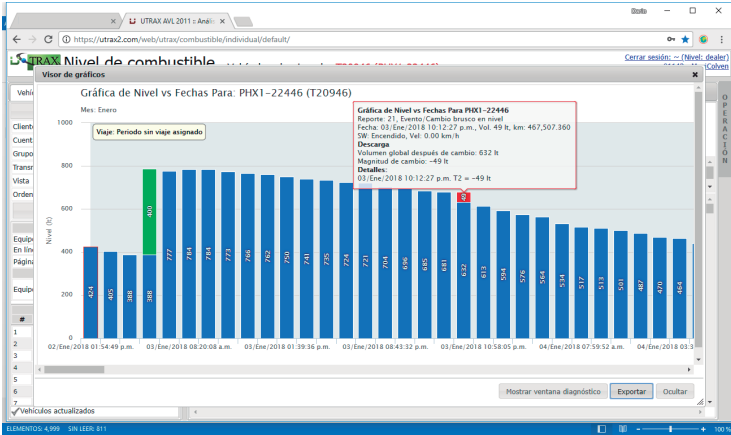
UTRAX AVL 2011 :: Anál
Dario
https://utrax2.com/web/utrax/combustible/individual/default/
TRAX Nivel de combustible
Cerrar sesión: ~ (Nivel: dealer)
Visor de gráficos
Gráfica de Nivel vs Fechas Para: PHX1-22446 (T20946)
Mes: Enero
Viaje: Periodo sin viaje asignado
Gráfica de Nivel vs Fechas Para PHX1-22446
Reporte: 21, Evento/Cambio brusco en nivel
Fecha: 03/Ene/2018 10:12:27 p.m., Vol. 49 lt, km: 467,507.360
SW: Encendido, Vel: 0.00 km/h
Descarga
Volumen global después de cambio: 632 lt
Magnitud de cambio: -49 lt
Detalles:
03/Ene/2018 10:12:27 p.m. T2 = -49 lt
Nivel (lt)
1000
800
600
400
200
0
424 405 388 388 400 777 784 784 773 766 762 750 741 735 724 721 704 696 685 681 632 49 613 594 576 564 534 517 513 501 487 470 464
02/Ene/2018 01:54:49 p.m.
03/Ene/2018 08:20:08 a.m.
03/Ene/2018 01:39:36 p.m.
03/Ene/2018 08:43:32 p.m.
03/Ene/2018 10:58:05 p.m.
04/Ene/2018 07:59:52 a.m.
04/Ene/2018 03:3
Mostrar ventana diagnóstico
Exportar
Ocultar
Vehículos actualizados
ELEMENTOS: 4,999 SIN LEER: 811
100 %
OPERACION
Vehí
Client
Cuent
Grupo
Transp
Vista
Orden
Equipo
En lín
Págin
Equipo
#
1
2
3
4
5
6
7